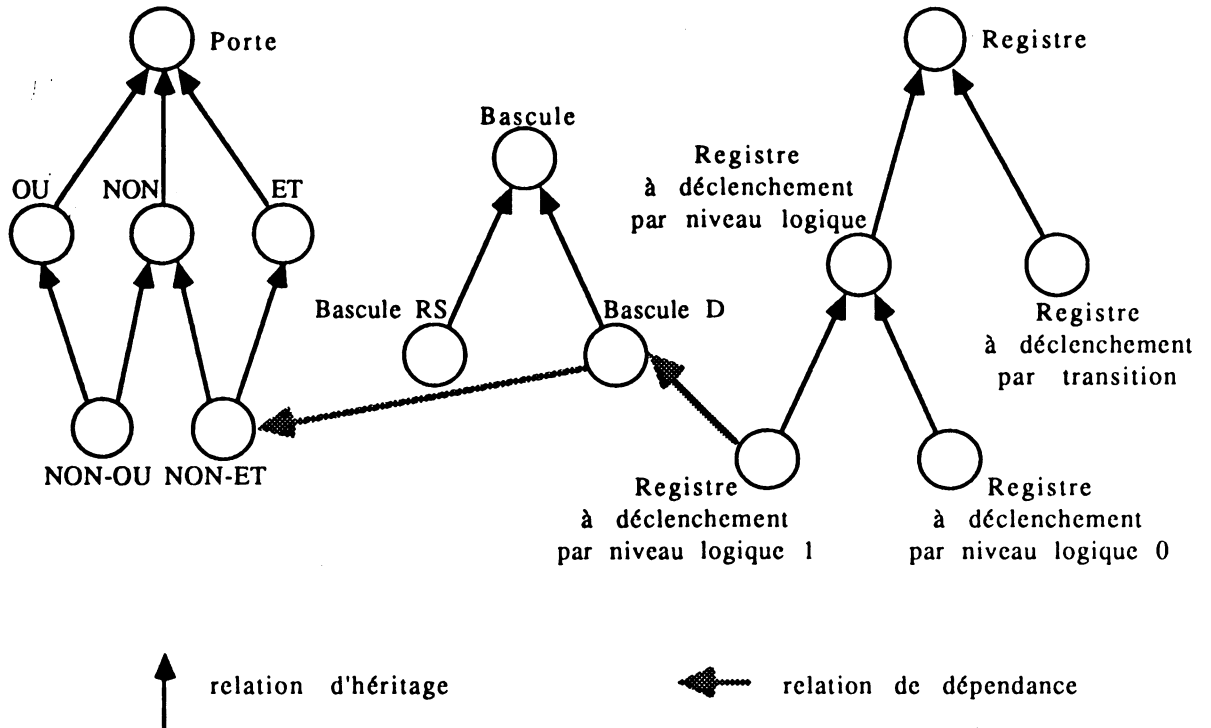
Porte

OU

NON

ET

NON-OU NON-ET

Bascule

Bascule RS

Bascule D

Registre

Registre à déclenchement par niveau logique

Registre à déclenchement par transition

Registre à déclenchement par niveau logique 1

Registre à déclenchement par niveau logique 0

relation d'héritage

relation de dépendance